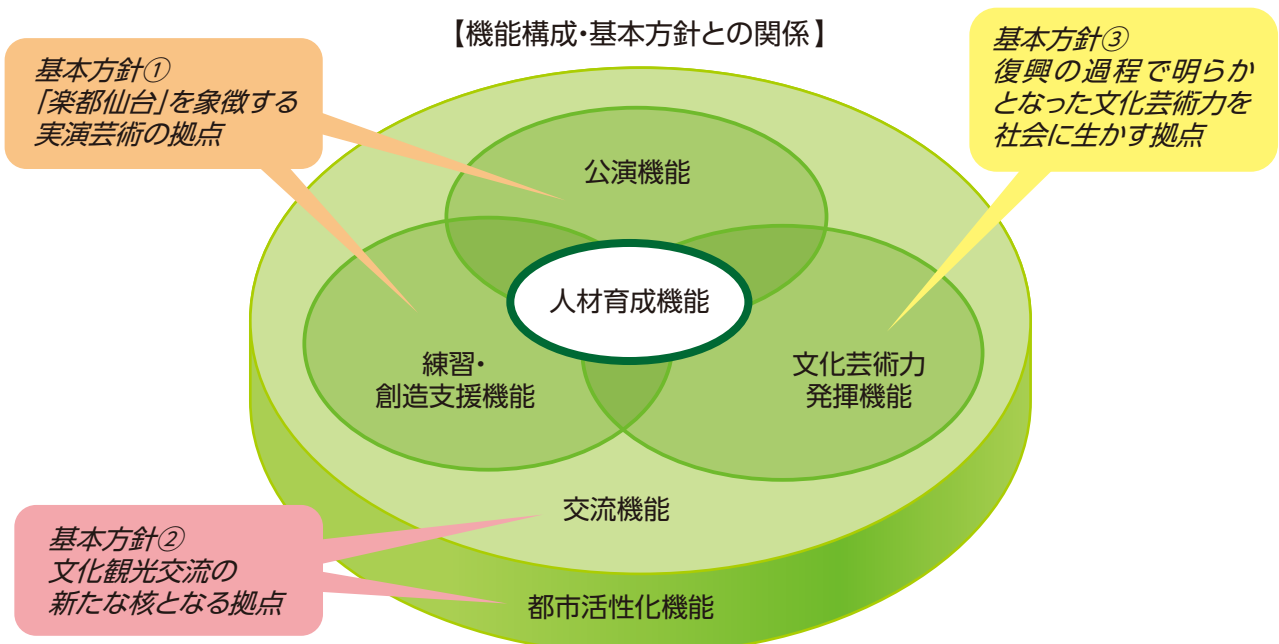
【機能構成・基本方針との関係】

基本方針①
「楽都仙台」を象徴する
実演芸術の拠点

基本方針③
復興の過程で明らか
となった文化芸術力を
社会に生かす拠点

公演機能

人材育成機能

練習・
創造支援機能

文化芸術力
発揮機能

交流機能

基本方針②
文化観光交流の
新たな核となる拠点

都市活性化機能